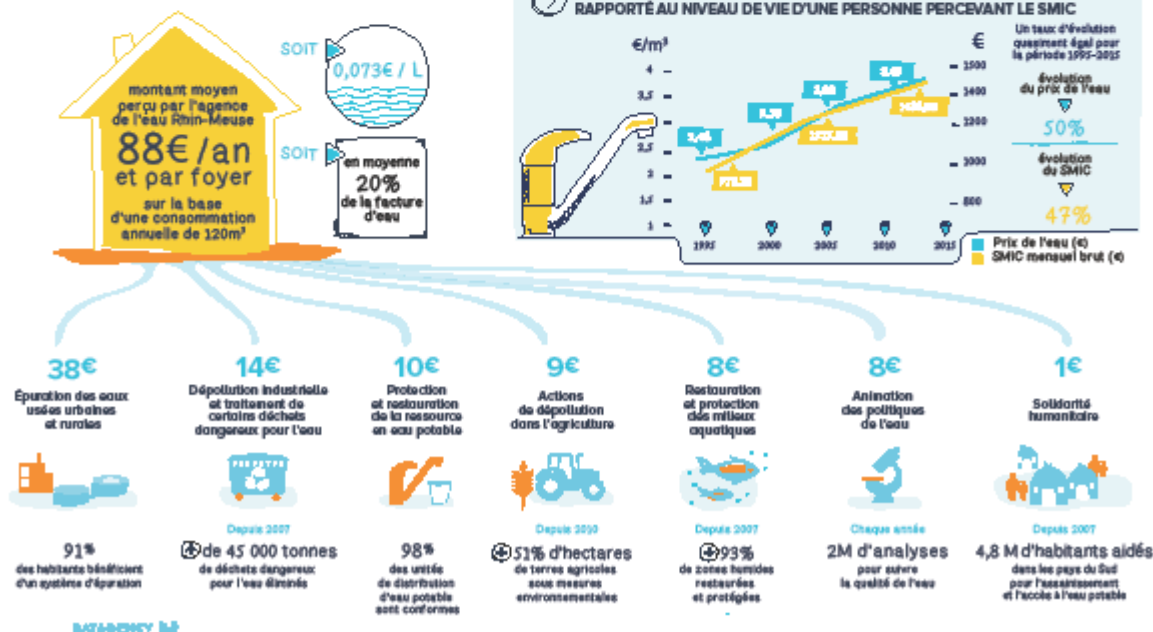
RAPPORTÉ AU NIVEAU DE VIE D'UNE PERSONNE PERCEVANT LE SMIC

montant moyen perçu par l'agence de l'eau Rhin-Meuse
88€ /an et par foyer
sur la base d'une consommation annuelle de 120m³

SOIT 0,073€ / L

SOIT en moyenne 20% de la facture d'eau

€/m³
4
3,5
3
2,5
2
1,5
1

€
1500
1400
1200
1000
800

2,45
2,92
3,40
3,69
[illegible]
1072,88
1254,28
1430,22

1995 2000 2005 2010 2015

Un taux d'évolution quasiment égal pour la période 1995-2015
évolution du prix de l'eau
50%
évolution du SMIC
47%

Prix de l'eau (€)
SMIC mensuel brut (€)

38€
Épuration des eaux usées urbaines et rurales
91% des habitants bénéficient d'un système d'épuration

14€
Dépollution industrielle et traitement de certains déchets dangereux pour l'eau
Depuis 2007
de 45 000 tonnes de déchets dangereux pour l'eau éliminés

10€
Protection et restauration de la ressource en eau potable
98% des unités de distribution d'eau potable sont conformes

9€
Actions de dépollution dans l'agriculture
Depuis 2010
51% d'hectares de terres agricoles sous mesures environnementales

8€
Restauration et protection des milieux aquatiques
Depuis 2007
93% de zones humides restaurées et protégées

8€
Animation des politiques de l'eau
Chaque année
2M d'analyses pour suivre la qualité de l'eau

1€
Solidarité humanitaire
Depuis 2007
4,8 M d'habitants aidés dans les pays du Sud pour l'assainissement et l'accès à l'eau potable

DATAGENCY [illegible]